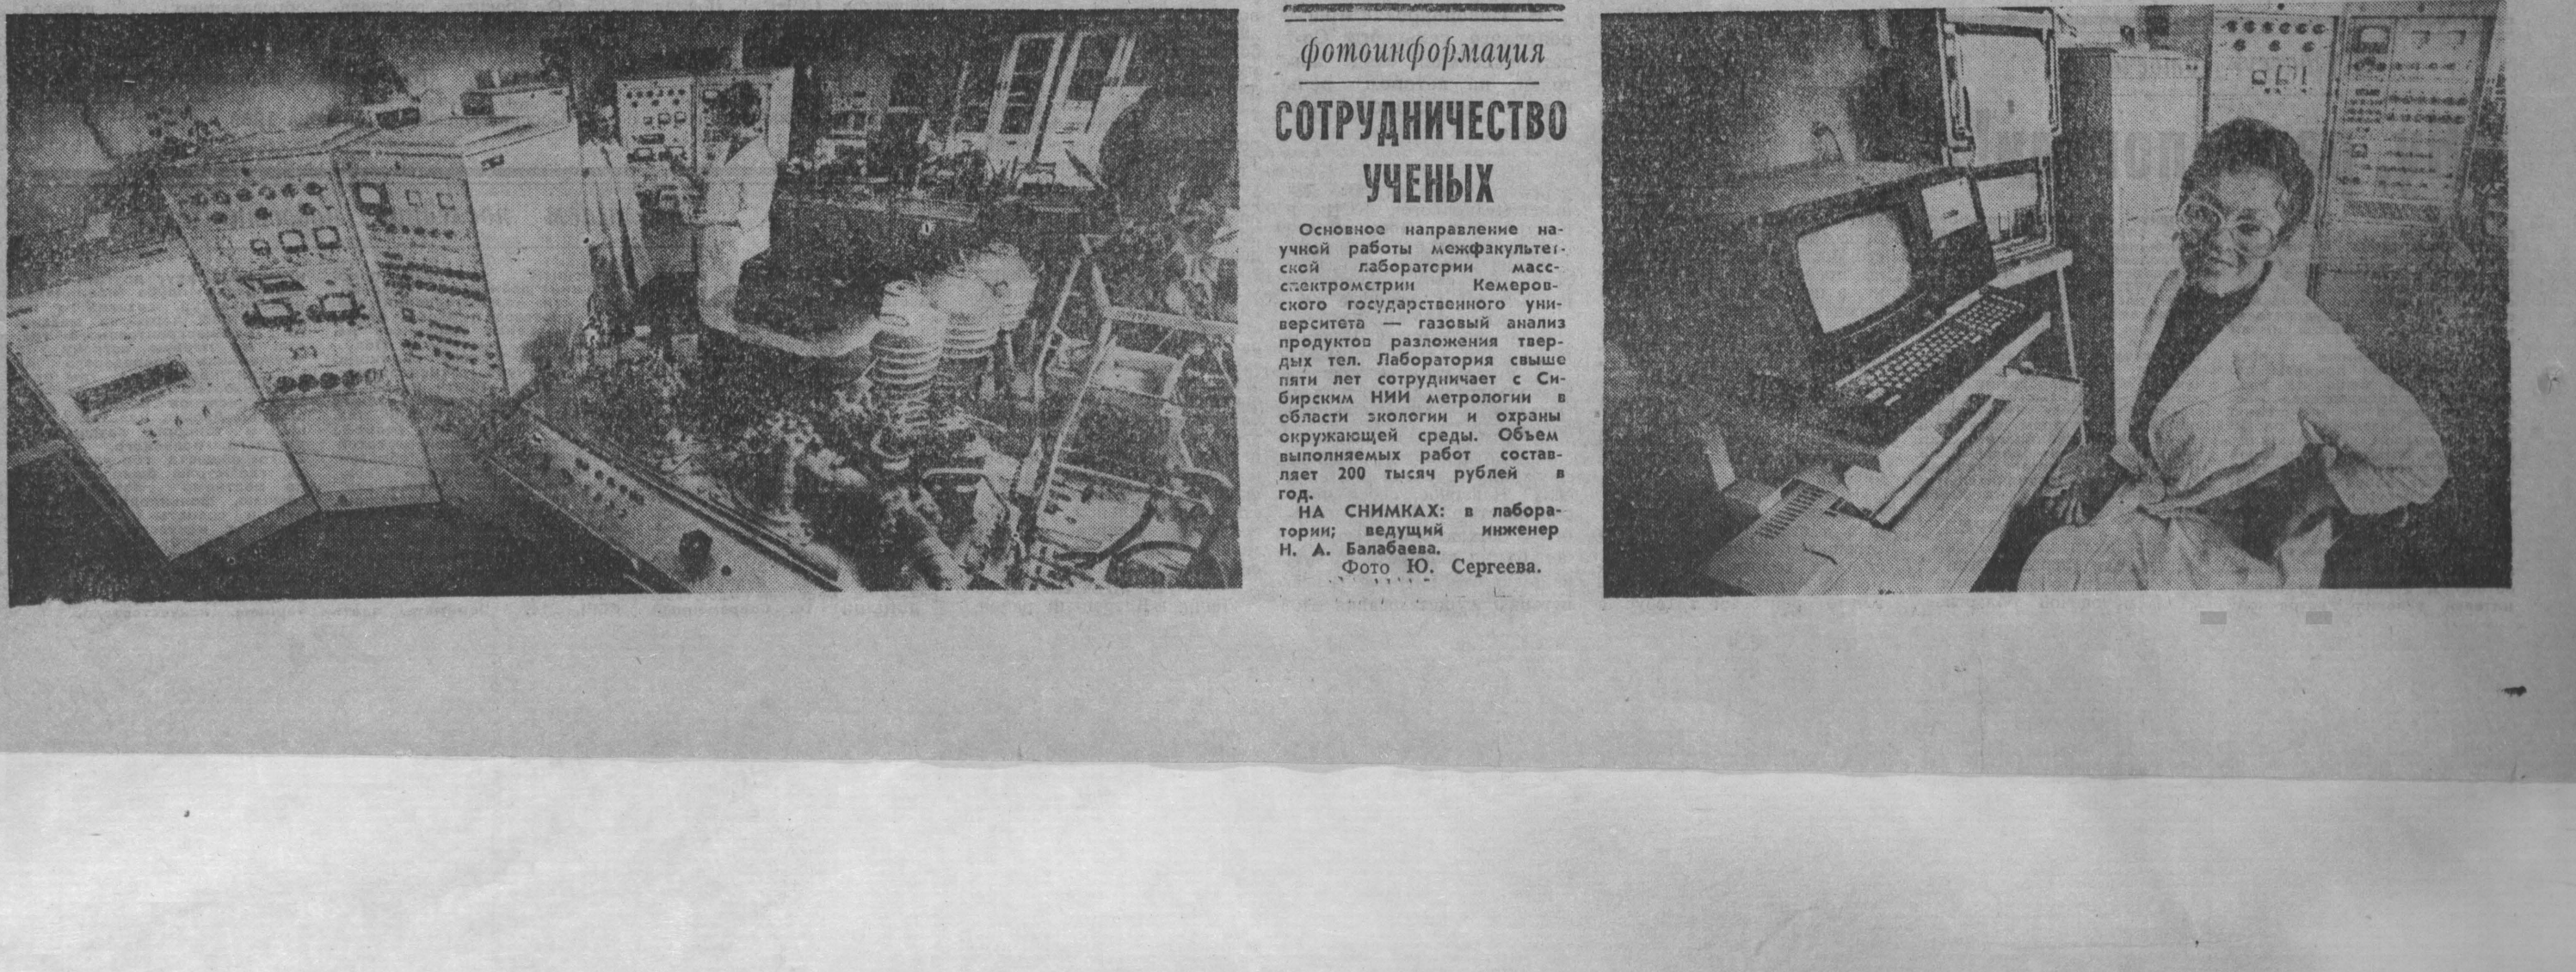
фотоинформация

СОТРУДНИЧЕСТВО УЧЕНЫХ

Основное направление научной работы межфакультетской лаборатории масс-спектромстрии Кемеровского государственного университета — газовый анализ продуктов разложения твердых тел. Лаборатория свыше пяти лет сотрудничает с Сибирским НИИ метрологии в области экологии и охраны окружающей среды. Объем выполняемых работ составляет 200 тысяч рублей в год.

НА СНИМКАХ: в лаборатории; ведущий инженер Н. А. Балабаева.

Фото Ю. Сергеева.